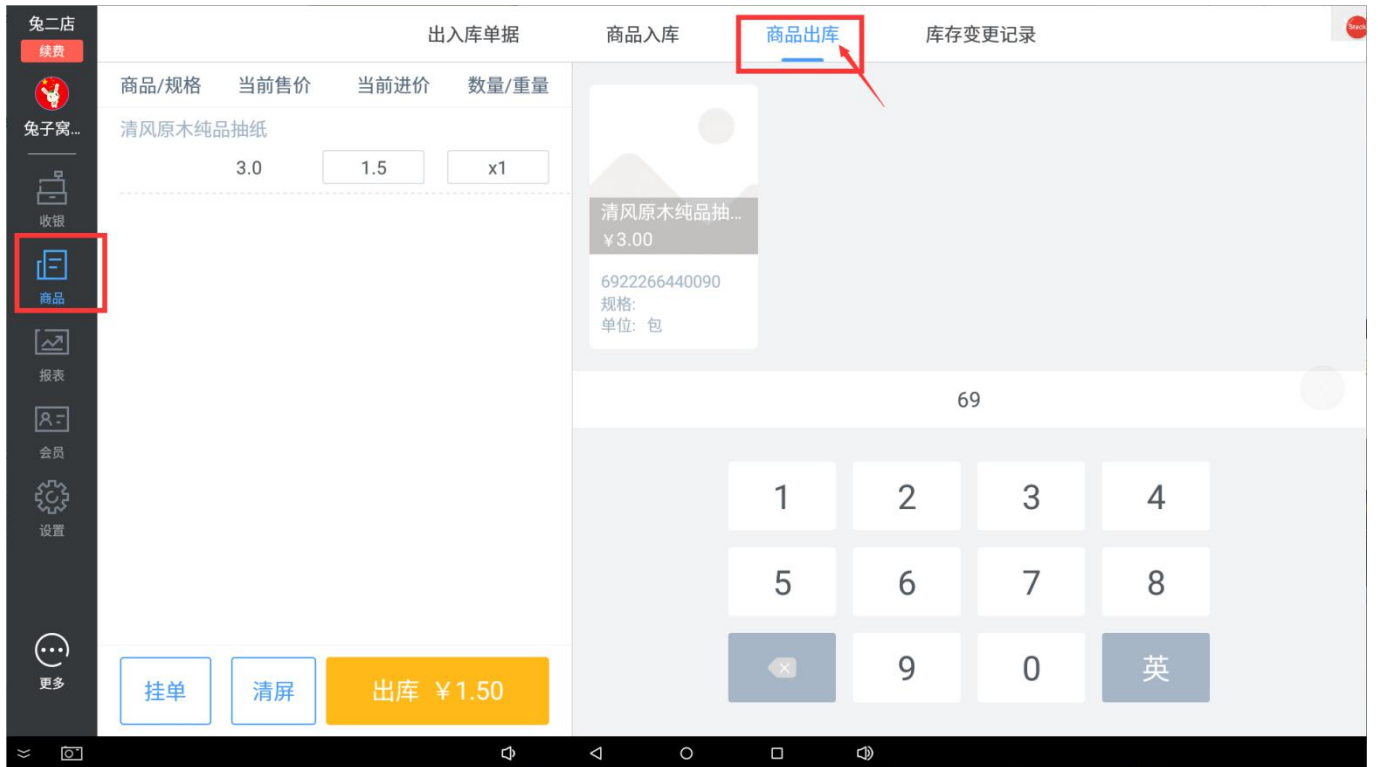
兔二店
续费
兔子窝...
收银
商品
报表
会员
设置
更多

出入库单据　商品入库　商品出库　库存变更记录

| 商品/规格 | 当前售价 | 当前进价 | 数量/重量 |
|---|---|---|---|
| 清风原木纯品抽纸 | | | |
| | 3.0 | 1.5 | x1 |

挂单　清屏　出库 ￥1.50

清风原木纯品抽...
￥3.00
6922266440090
规格:
单位: 包

69

1 2 3 4
5 6 7 8
9 0 英